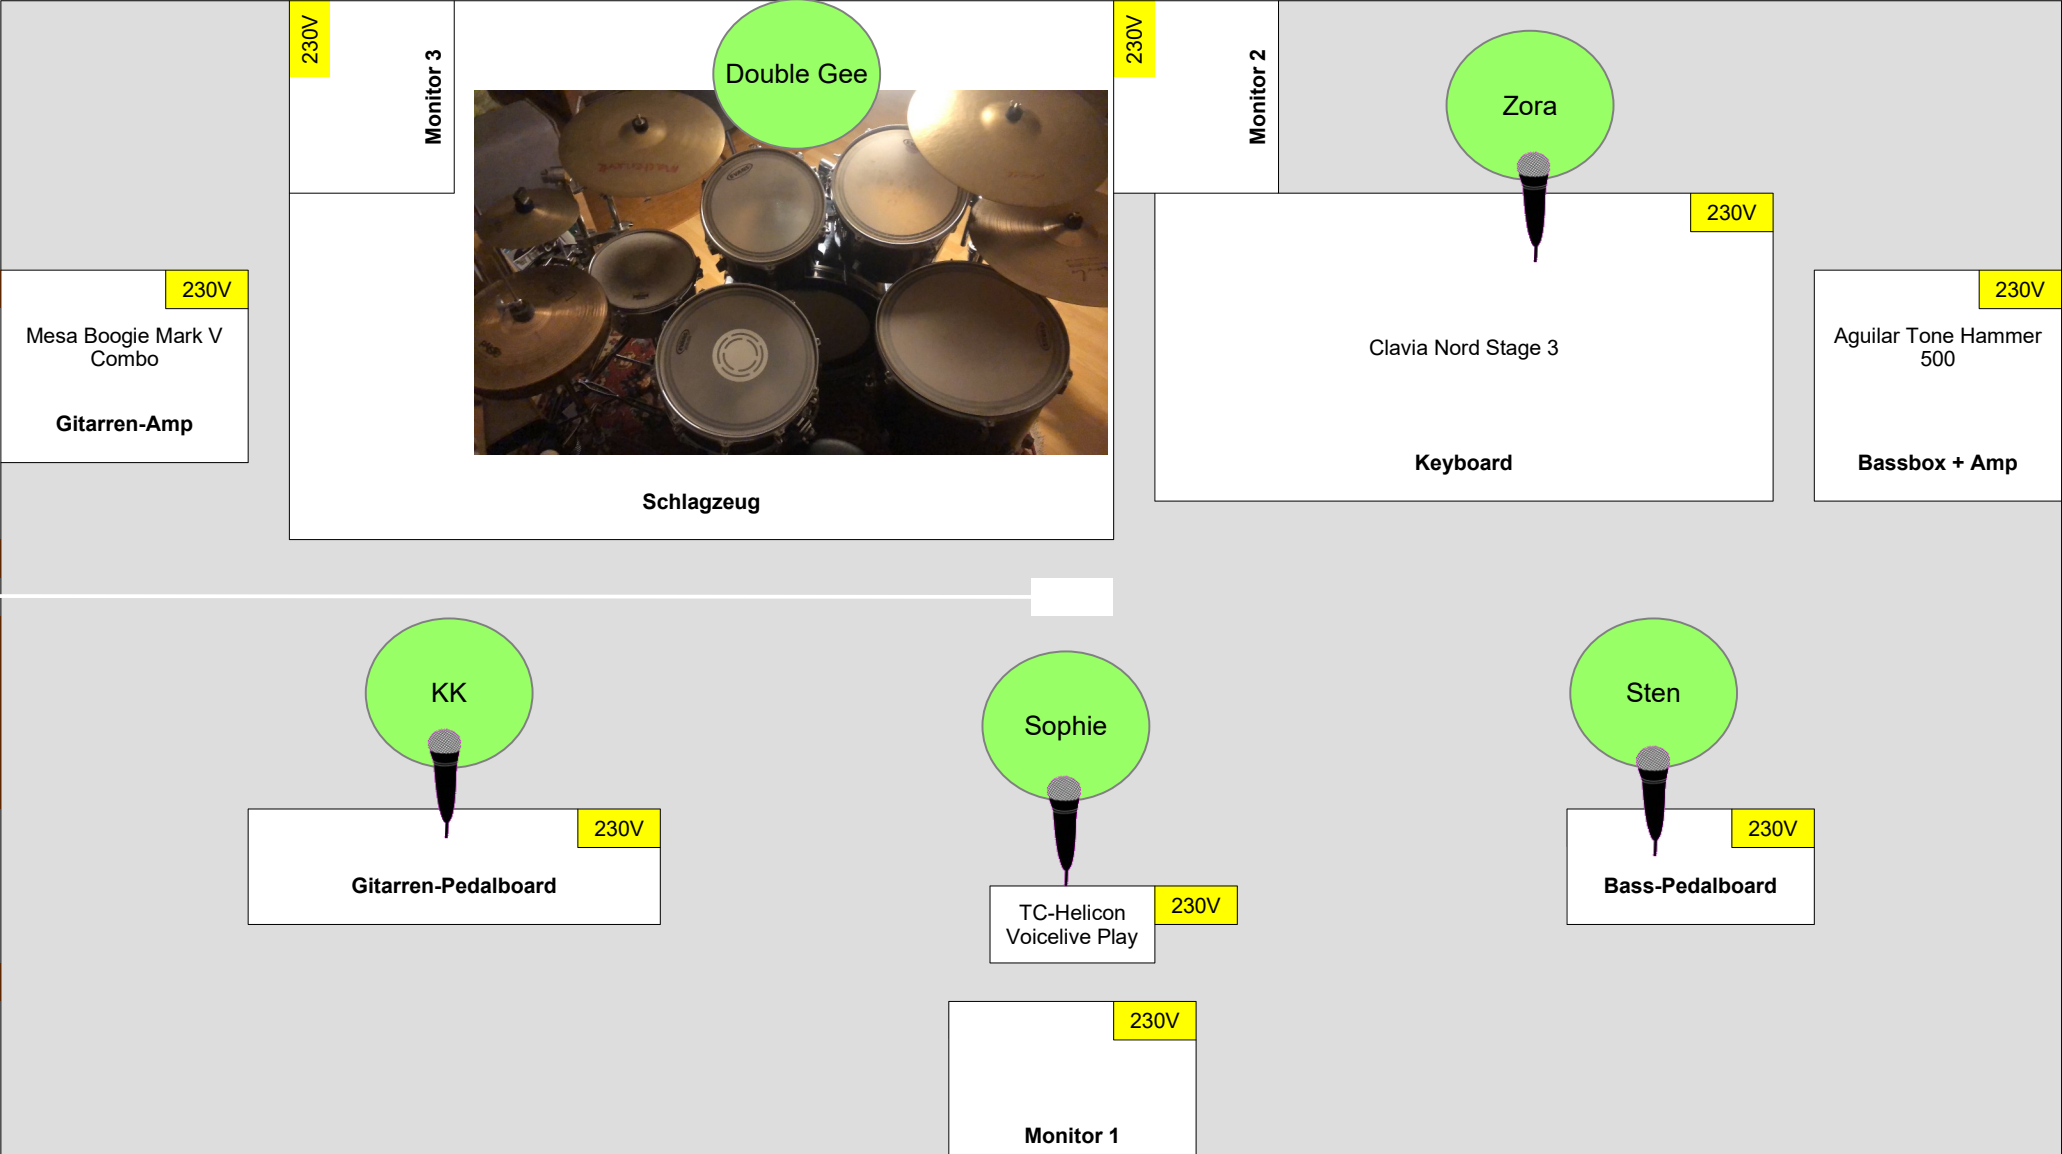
230V

Monitor 3

Double Gee

230V

Monitor 2

Zora

230V

Mesa Boogie Mark V Combo

Gitarren-Amp

Schlagzeug

230V

Clavia Nord Stage 3

Keyboard

230V

Aguilar Tone Hammer 500

Bassbox + Amp

KK

Sophie

Sten

230V

Gitarren-Pedalboard

TC-Helicon Voicelive Play

230V

230V

Bass-Pedalboard

230V

Monitor 1